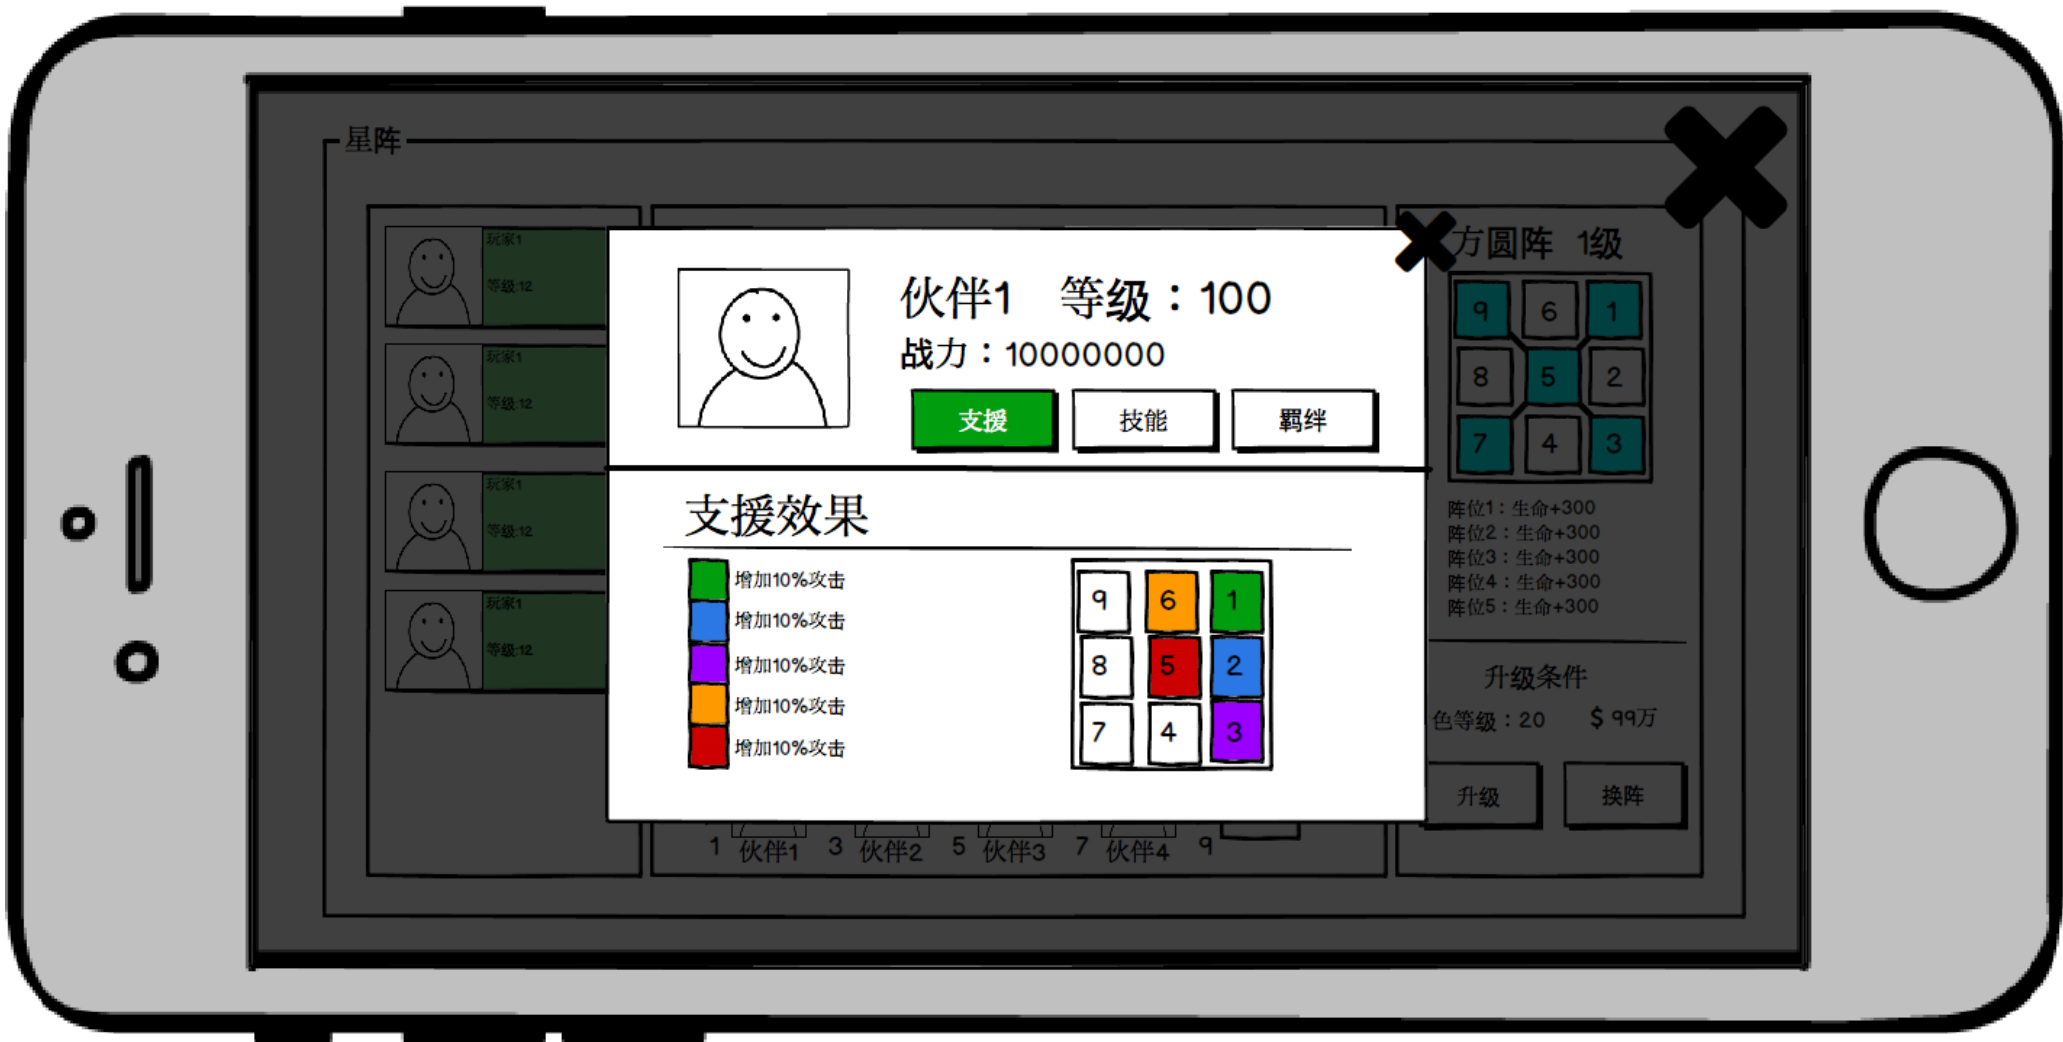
星阵

玩家1
等级:12

玩家1
等级:12

玩家1
等级:12

玩家1
等级:12

伙伴1 等级：100
战力：10000000

支援 技能 羁绊

支援效果

增加10%攻击
增加10%攻击
增加10%攻击
增加10%攻击
增加10%攻击

| 9 | 6 | 1 |
|---|---|---|
| 8 | 5 | 2 |
| 7 | 4 | 3 |

方圆阵 1级

| 9 | 6 | 1 |
|---|---|---|
| 8 | 5 | 2 |
| 7 | 4 | 3 |

阵位1：生命+300
阵位2：生命+300
阵位3：生命+300
阵位4：生命+300
阵位5：生命+300

升级条件
色等级：20 $ 99万

升级 换阵

1 伙伴1 3 伙伴2 5 伙伴3 7 伙伴4 9